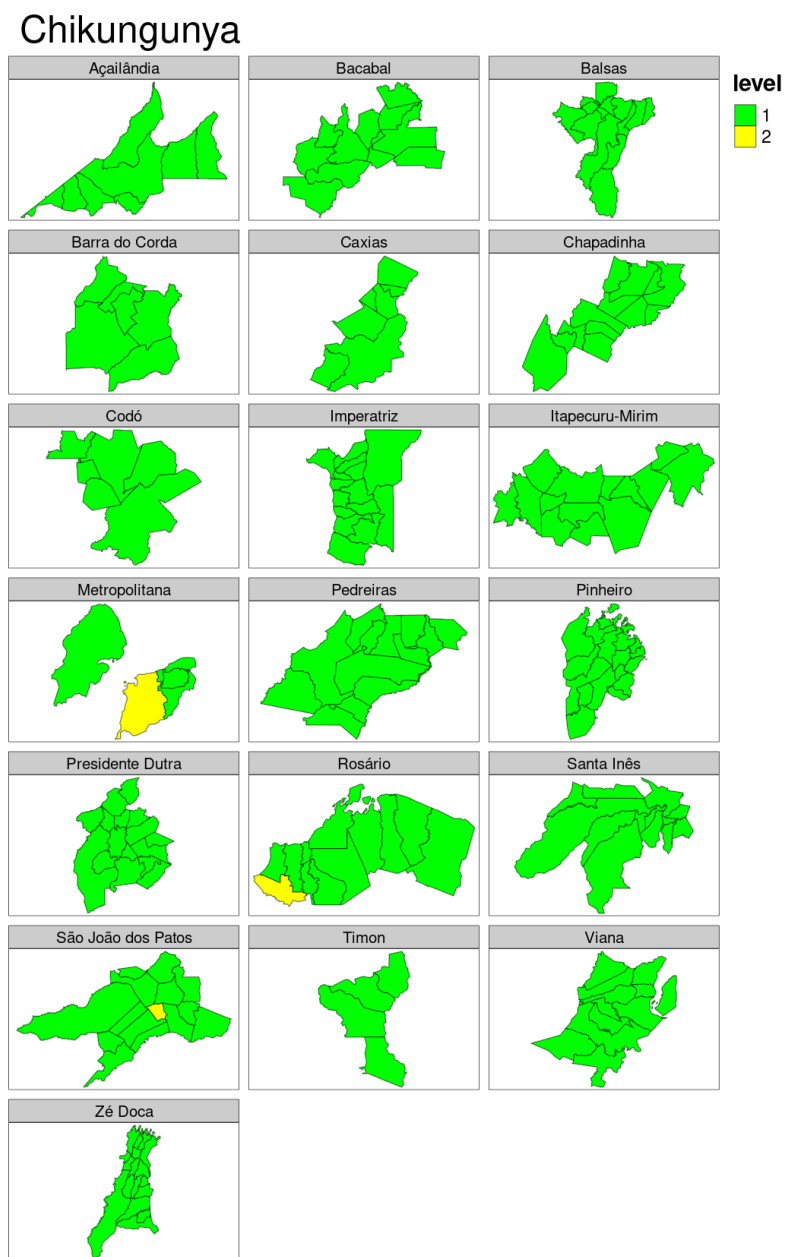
Chikungunya

Açailândia

Bacabal

Balsas

level
1
2

Barra do Corda

Caxias

Chapadinha

Codó

Imperatriz

Itapecuru-Mirim

Metropolitana

Pedreiras

Pinheiro

Presidente Dutra

Rosário

Santa Inês

São João dos Patos

Timon

Viana

Zé Doca